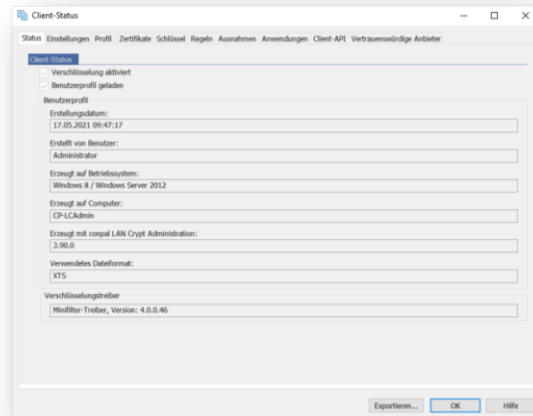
Client-Status

Status Einstellungen Profil Zertifikate Schlüssel Regeln Ausnahmen Anwendungen Client-API Vertrauenswürdige Anbieter

Client-Status

Verschlüsselung aktiviert

Benutzerprofil geladen

Benutzerprofil

Erstellungsdatum:

17.05.2021 09:47:17

Erstellt von Benutzer:

Administrator

Erzeugt auf Betriebssystem:

Windows 8 / Windows Server 2012

Erzeugt auf Computer:

CP-LCAdmin

Erzeugt mit conpal LAN Crypt Administration:

3.90.0

Verwendetes Dateiformat:

XTS

Verschlüsselungstreiber

Minifilter-Treiber, Version: 4.0.0.46

Exportieren... OK Hilfe